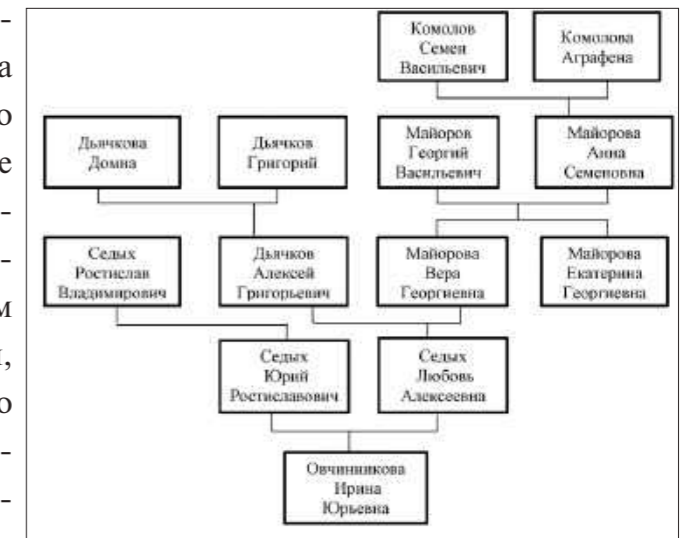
-
а
о
е
-
-
м
,
о
-
-

Комолов Семен Васильевич

Комолова Аграфена

Дьячкова Домна

Дьячков Григорий

Майоров Георгий Васильевич

Майорова Анна Семеновна

Седых Ростислав Владимирович

Дьячков Алексей Григорьевич

Майорова Вера Георгиевна

Майорова Екатерина Георгиевна

Седых Юрий Ростиславович

Седых Любовь Алексеевна

Овчинникова Ирина Юрьевна